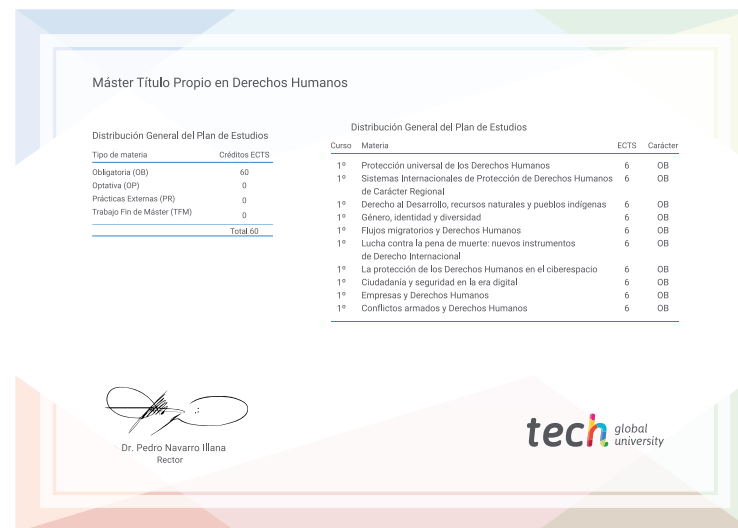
Máster Título Propio en Derechos Humanos

Distribución General del Plan de Estudios

| Tipo de materia | Créditos ECTS |
|---|---|
| Obligatoria (OB) | 60 |
| Optativa (OP) | 0 |
| Prácticas Externas (PR) | 0 |
| Trabajo Fin de Máster (TFM) | 0 |
| | Total 60 |

Distribución General del Plan de Estudios

| Curso | Materia | ECTS | Carácter |
|---|---|---|---|
| 1º | Protección universal de los Derechos Humanos | 6 | OB |
| 1º | Sistemas Internacionales de Protección de Derechos Humanos de Carácter Regional | 6 | OB |
| 1º | Derecho al Desarrollo, recursos naturales y pueblos indígenas | 6 | OB |
| 1º | Género, identidad y diversidad | 6 | OB |
| 1º | Flujos migratorios y Derechos Humanos | 6 | OB |
| 1º | Lucha contra la pena de muerte: nuevos instrumentos de Derecho Internacional | 6 | OB |
| 1º | La protección de los Derechos Humanos en el ciberespacio | 6 | OB |
| 1º | Ciudadanía y seguridad en la era digital | 6 | OB |
| 1º | Empresas y Derechos Humanos | 6 | OB |
| 1º | Conflictos armados y Derechos Humanos | 6 | OB |

Dr. Pedro Navarro Illana
Rector

tech global university